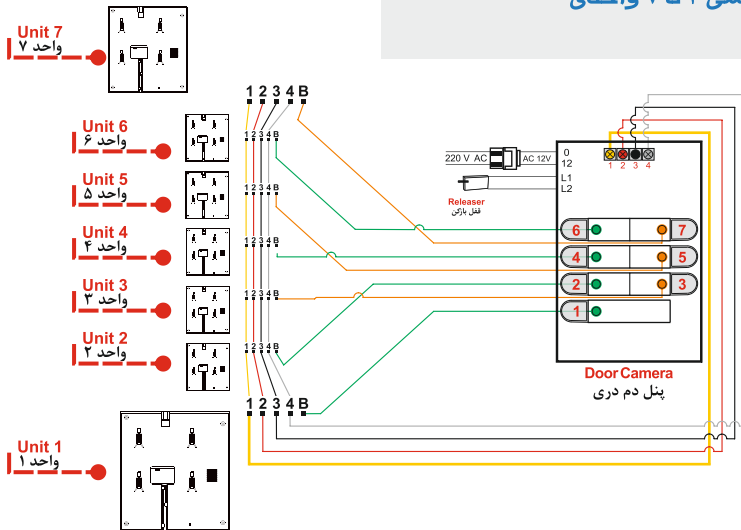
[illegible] ۱ تا ۷ واحدی

Unit 7
واحد ۷

1 2 3 4 B

Unit 6
واحد ۶
1 2 3 4 B

Unit 5
واحد ۵
1 2 3 4 B

Unit 4
واحد ۴
1 2 3 4 B

Unit 3
واحد ۳
1 2 3 4 B

Unit 2
واحد ۲
1 2 3 4 B

1 2 3 4 B

Unit 1
واحد ۱

220 V AC
AC 12V
0
12
L1
L2
Releaser
قفل بازکن

1 2 3 4

6 7
4 5
2 3
1

Door Camera
پنل دم دری